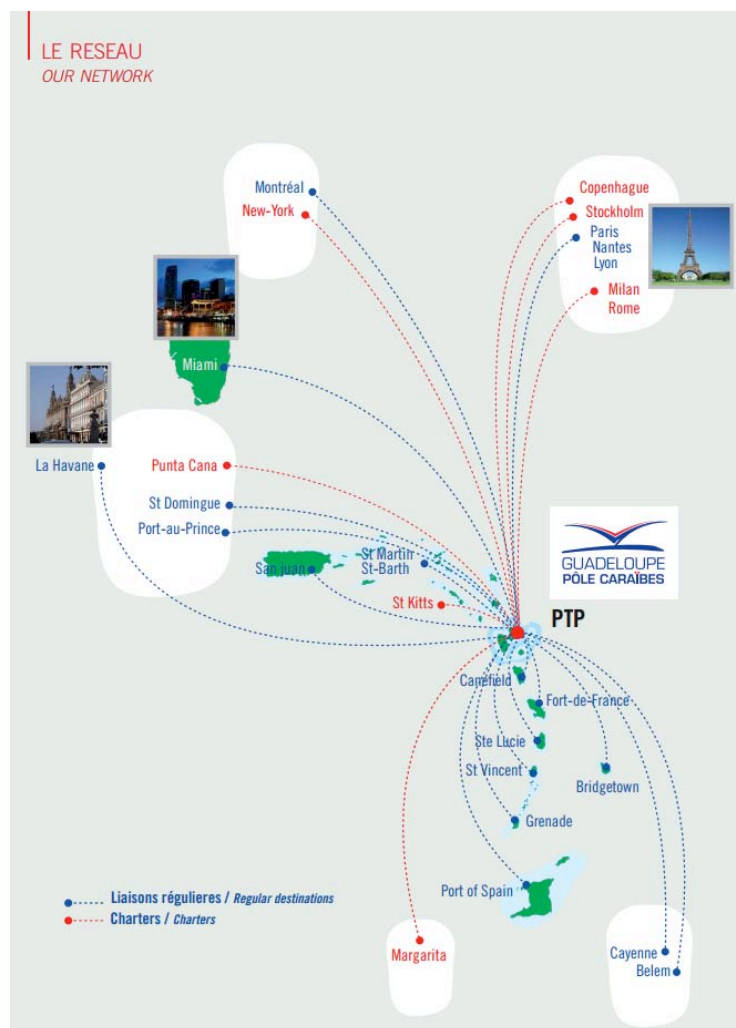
LE RESEAU
OUR NETWORK

Montréal
New-York

Copenhague
Stockholm
Paris
Nantes
Lyon
Milan
Rome

Miami

La Havane
Punta Cana
St Domingue
Port-au-Prince
San juan
St Martin
St-Barth
St Kitts

GUADELOUPE
PÔLE CARAÏBES

PTP

Canefield
Fort-de-France
Ste Lucie
St Vincent
Bridgetown
Grenade
Port of Spain
Margarita
Cayenne
Belem

Liaisons régulieres / Regular destinations
Charters / Charters